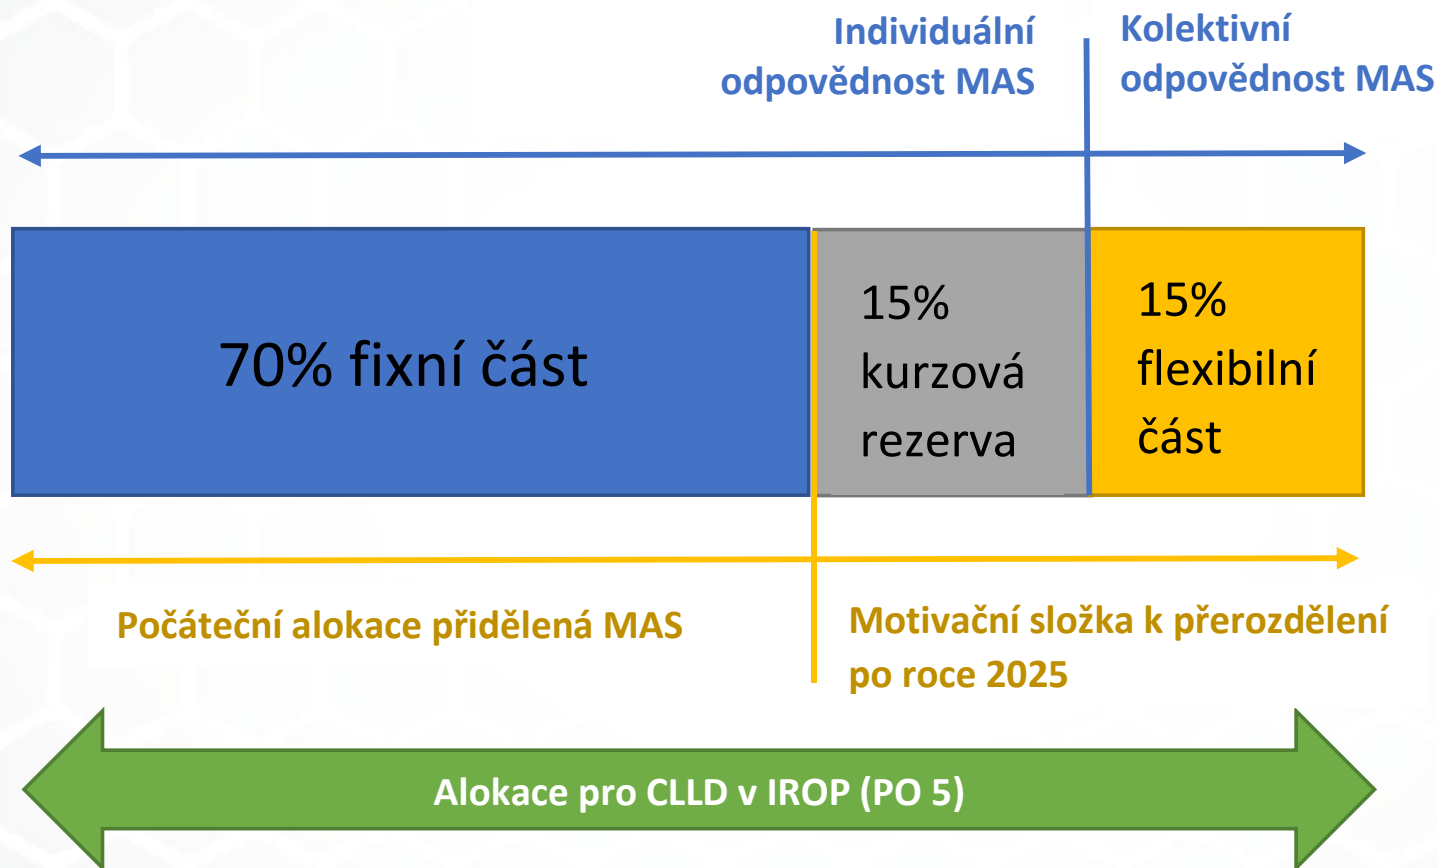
Individuální odpovědnost MAS

Kolektivní odpovědnost MAS

70% fixní část

15% kurzová rezerva

15% flexibilní část

Počáteční alokace přidělená MAS

Motivační složka k přerozdělení po roce 2025

Alokace pro CLLD v IROP (PO 5)